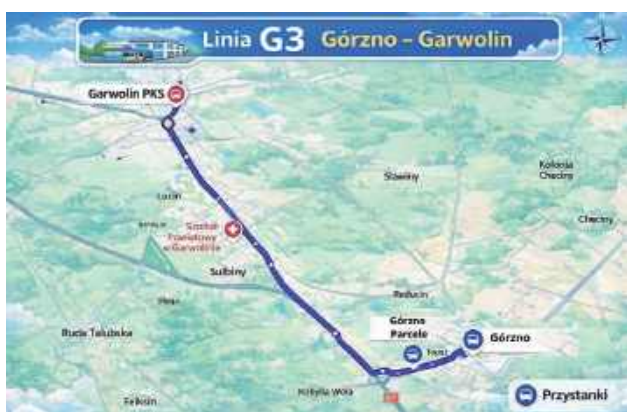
Linia G3 Górzno - Garwolin

Garwolin PKS

Stawy

Kolonia Chęciny

Chęciny

Łucin

Szpital Powiatowy w Garwolinie

Sulbiny

Reducin

Górzno Parcele

Górzno

Ruda Talubska

Kobyla Wola

Feliksin

Przystanki